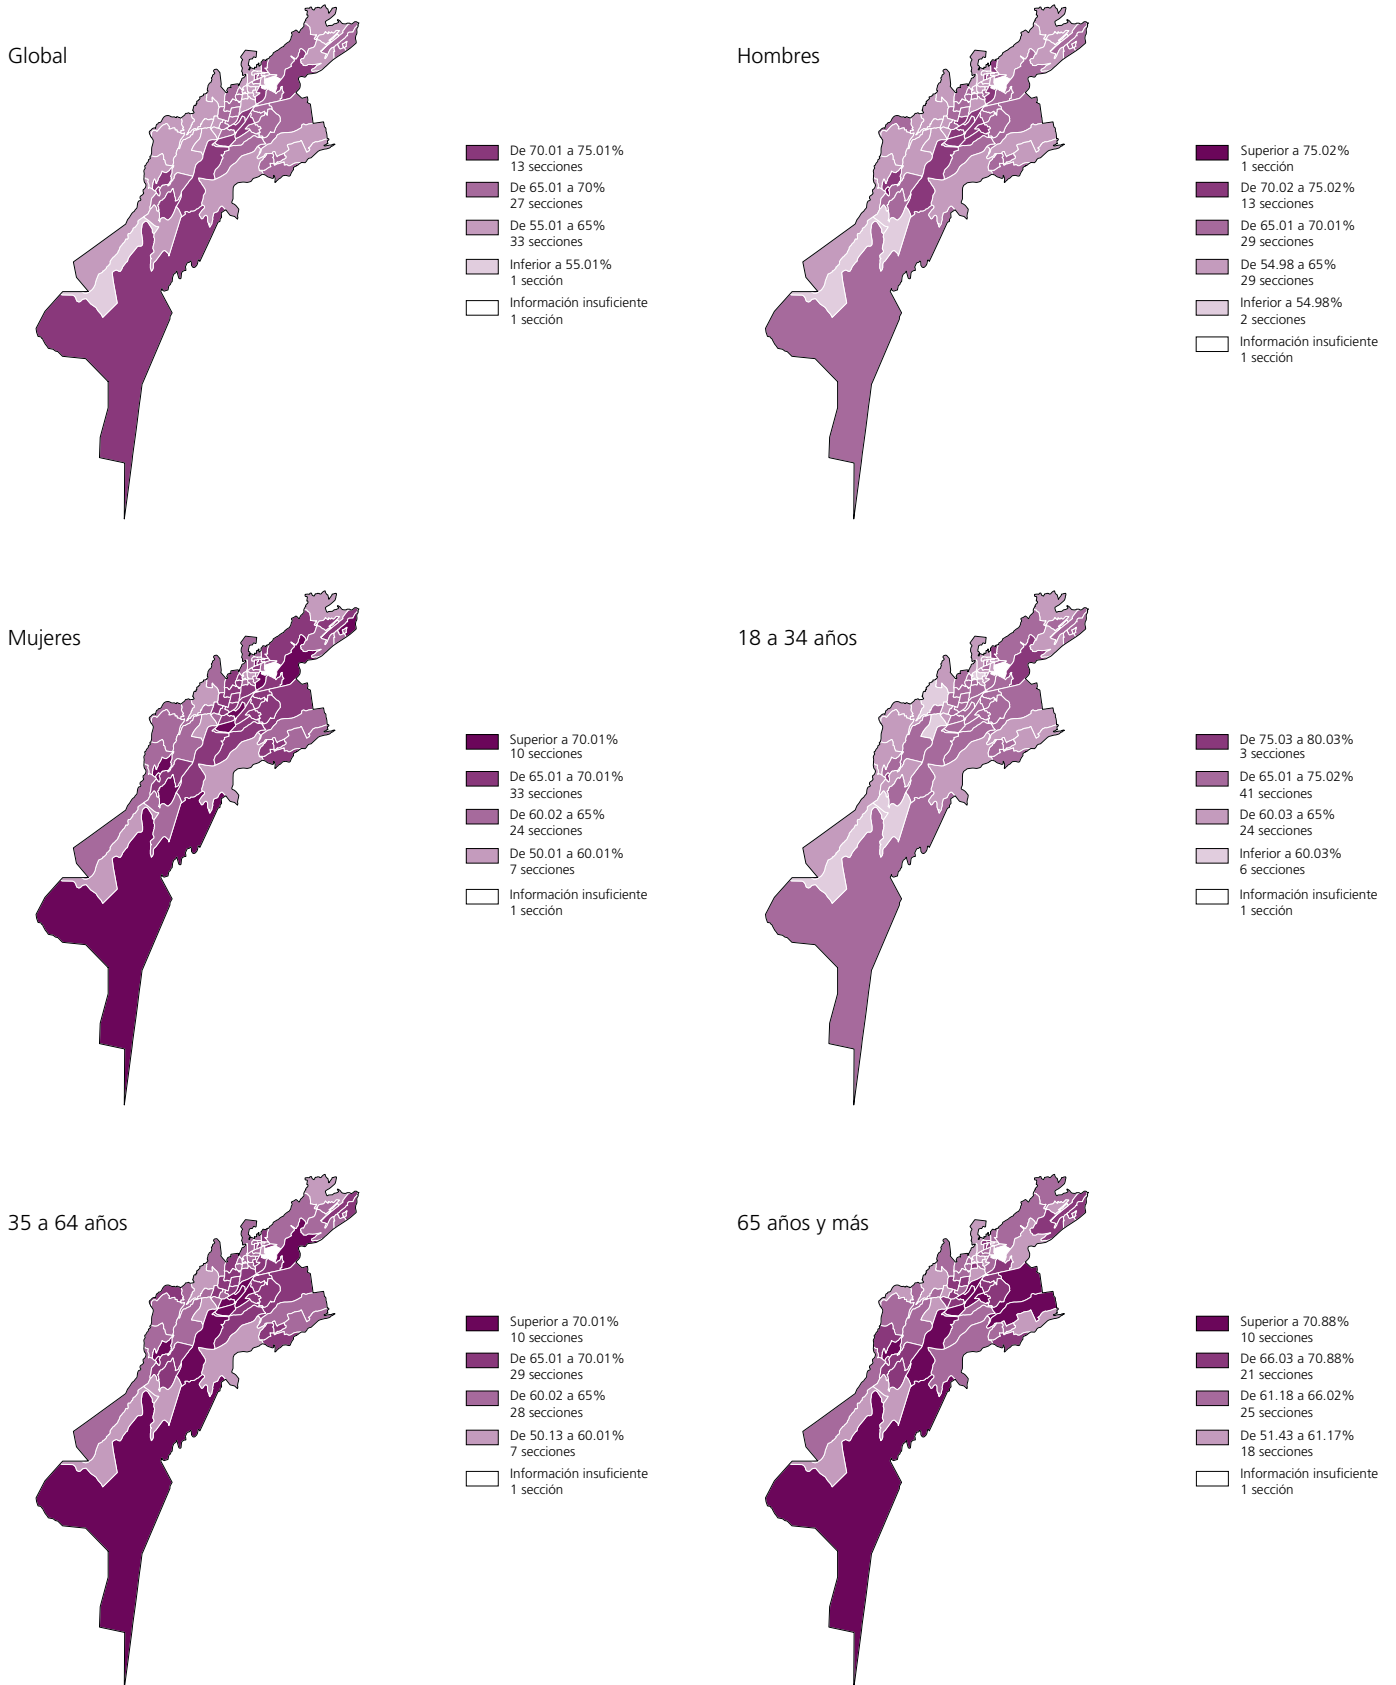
Global

De 70.01 a 75.01%
13 secciones

De 65.01 a 70%
27 secciones

De 55.01 a 65%
33 secciones

Inferior a 55.01%
1 sección

Información insuficiente
1 sección

Hombres

Superior a 75.02%
1 sección

De 70.02 a 75.02%
13 secciones

De 65.01 a 70.01%
29 secciones

De 54.98 a 65%
29 secciones

Inferior a 54.98%
2 secciones

Información insuficiente
1 sección

Mujeres

Superior a 70.01%
10 secciones

De 65.01 a 70.01%
33 secciones

De 60.02 a 65%
24 secciones

De 50.01 a 60.01%
7 secciones

Información insuficiente
1 sección

18 a 34 años

De 75.03 a 80.03%
3 secciones

De 65.01 a 75.02%
41 secciones

De 60.03 a 65%
24 secciones

Inferior a 60.03%
6 secciones

Información insuficiente
1 sección

35 a 64 años

Superior a 70.01%
10 secciones

De 65.01 a 70.01%
29 secciones

De 60.02 a 65%
28 secciones

De 50.13 a 60.01%
7 secciones

Información insuficiente
1 sección

65 años y más

Superior a 70.88%
10 secciones

De 66.03 a 70.88%
21 secciones

De 61.18 a 66.02%
25 secciones

De 51.43 a 61.17%
18 secciones

Información insuficiente
1 sección